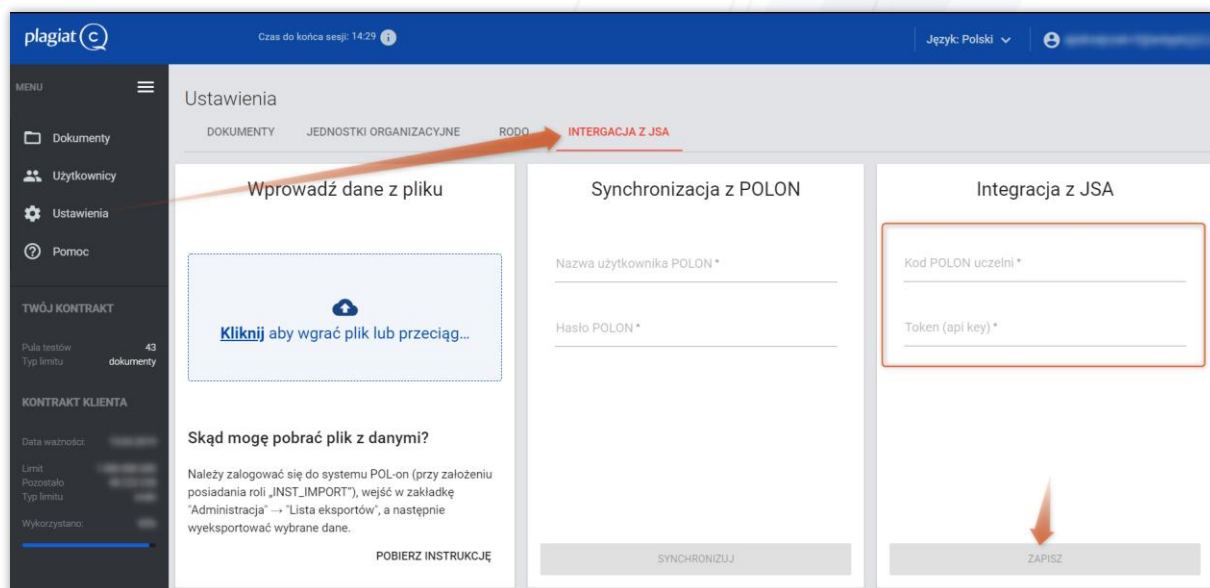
plagiat

Czas do końca sesji: 14:29

Język: Polski

MENU

Dokumenty

Użytkownicy

Ustawienia

Pomoc

TWÓJ KONTRAKT

Pula testów 43
Typ limitu dokumenty

KONTRAKT KLIENTA

Data ważności: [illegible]

Limit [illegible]
Pozostało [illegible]
Typ limitu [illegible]

Wykorzystano: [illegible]

Ustawienia

DOKUMENTY JEDNOSTKI ORGANIZACYJNE RODO INTERGACJA Z JSA

Wprowadź dane z pliku

Kliknij aby wgrać plik lub przeciąg...

Skąd mogę pobrać plik z danymi?

Należy zalogować się do systemu POL-on (przy założeniu posiadania roli „INST_IMPORT"), wejść w zakładkę "Administracja" → "Lista eksportów", a następnie wyeksportować wybrane dane.

POBIERZ INSTRUKCJĘ

Synchronizacja z POLON

Nazwa użytkownika POLON *

Hasło POLON *

SYNCHRONIZUJ

Integracja z JSA

Kod POLON uczelni *

Token (api key) *

ZAPISZ